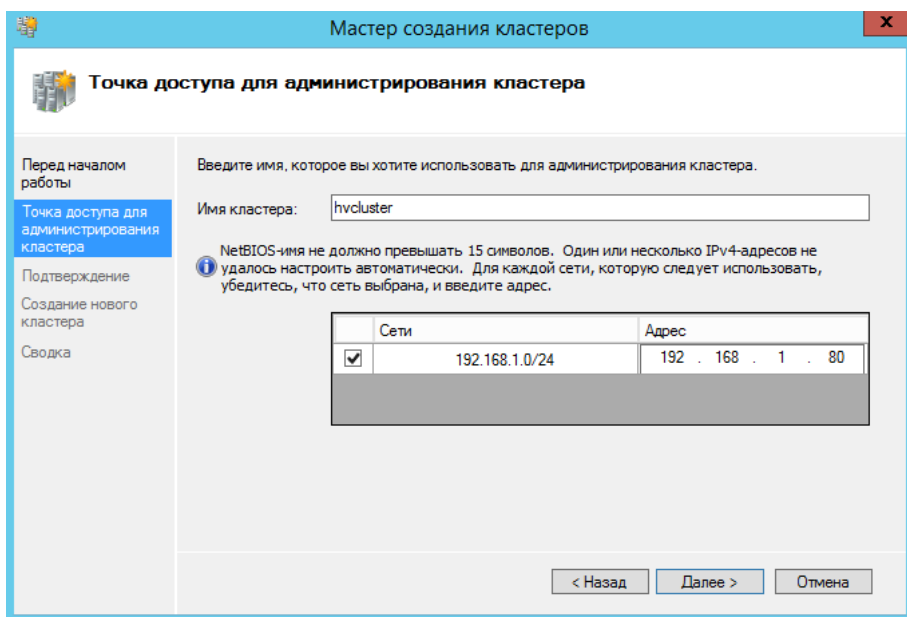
Мастер создания кластеров

x

Точка доступа для администрирования кластера

Перед началом работы
Точка доступа для администрирования кластера
Подтверждение
Создание нового кластера
Сводка

Введите имя, которое вы хотите использовать для администрирования кластера.

Имя кластера: hvcluster

NetBIOS-имя не должно превышать 15 символов. Один или несколько IPv4-адресов не удалось настроить автоматически. Для каждой сети, которую следует использовать, убедитесь, что сеть выбрана, и введите адрес.

| | Сети | Адрес |
|---|---|---|
| ✔ | 192.168.1.0/24 | 192 . 168 . 1 . 80 |

< Назад
Далее >
Отмена